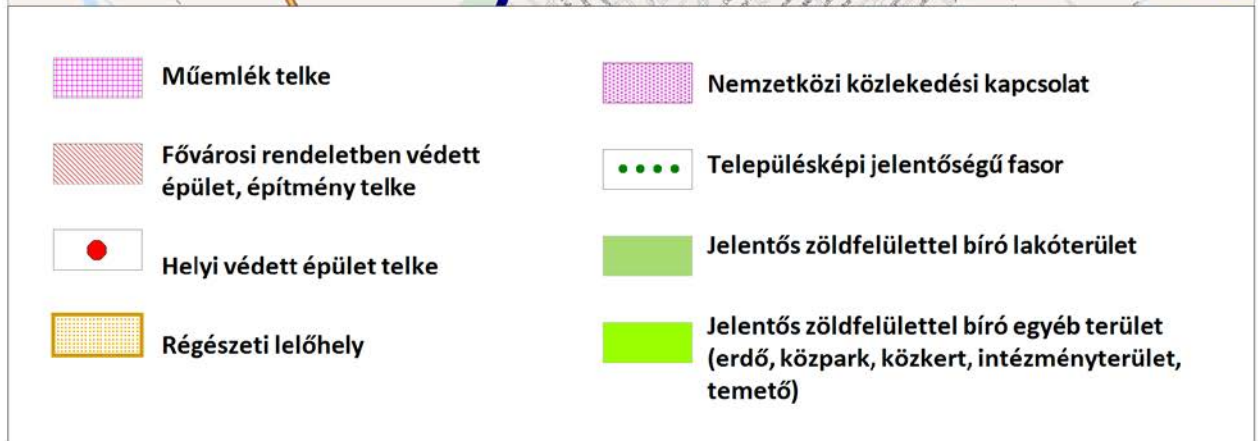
Műemlék telke

Fővárosi rendeletben védett épület, építmény telke

Helyi védett épület telke

Régészeti lelőhely

Nemzetközi közlekedési kapcsolat

Településképi jelentőségű fasor

Jelentős zöldfelülettel bíró lakóterület

Jelentős zöldfelülettel bíró egyéb terület (erdő, közpark, közkert, intézményterület, temető)